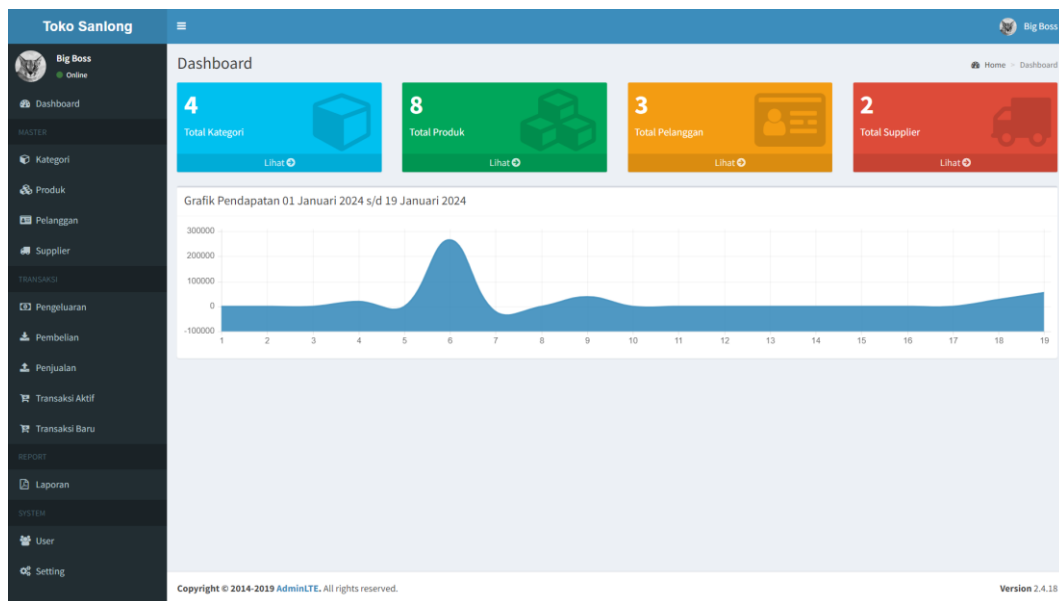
Toko Sanlong

Big Boss

Big Boss
Online

Dashboard

MASTER

Kategori

Produk

Pelanggan

Supplier

TRANSAKSI

Pengeluaran

Pembelian

Penjualan

Transaksi Aktif

Transaksi Baru

REPORT

Laporan

SYSTEM

User

Setting

Dashboard

Home > Dashboard

4
Total Kategori
Lihat

8
Total Produk
Lihat

3
Total Pelanggan
Lihat

2
Total Supplier
Lihat

Grafik Pendapatan 01 Januari 2024 s/d 19 Januari 2024

300000
200000
100000
0
-100000

1 2 3 4 5 6 7 8 9 10 11 12 13 14 15 16 17 18 19

Copyright © 2014-2019 AdminLTE. All rights reserved.

Version 2.4.18